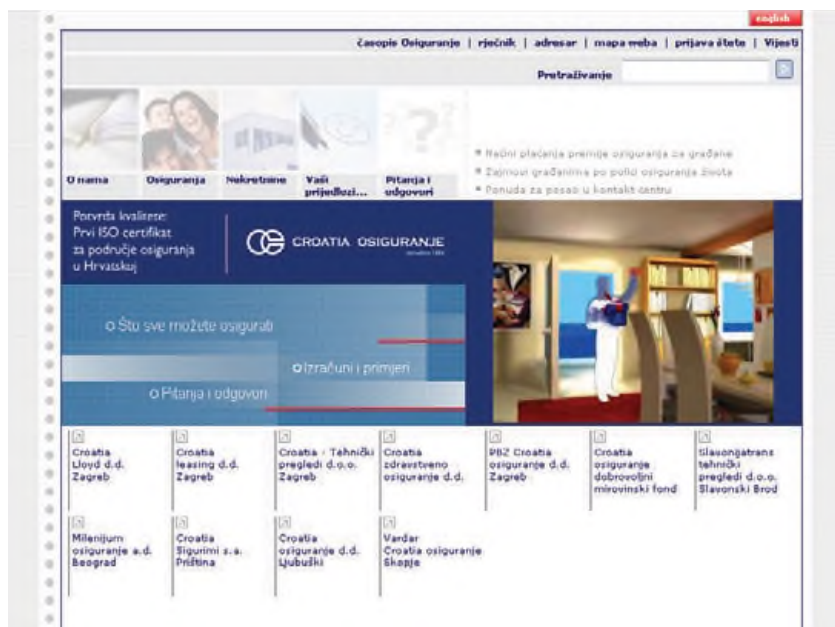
english

časopis Osiguranje | rječnik | adresar | mapa weba | prijava štete | Vijesti

Pretraživanje

O nama
Osiguranja
Nekretnine
Vaši prijedlozi...
Pitanja i odgovori

Načini plaćanja premije osiguranja za građane
Zajmovi građanima po polici osiguranja života
Ponuda za posao u kontakt centru

Potvrda kvalitete:
Prvi ISO certifikat
za područje osiguranja
u Hrvatskoj

CROATIA OSIGURANJE
osnovano 1884

Što sve možete osigurati
Izračuni i primjeri
Pitanja i odgovori

Croatia Lloyd d.d. Zagreb
Croatia leasing d.d. Zagreb
Croatia - Tehnički pregledi d.o.o. Zagreb
Croatia zdravstveno osiguranje d.d.
PBZ Croatia osiguranje d.d. Zagreb
Croatia osiguranje dobrovoljni mirovinski fond
Slavonijatrans tehnički pregledi d.o.o. Slavonski Brod
Milenijum osiguranje a.d. Beograd
Croatia Sigurimi s.a. Priština
Croatia osiguranje d.d. Ljubuški
Vardar Croatia osiguranje Skopje